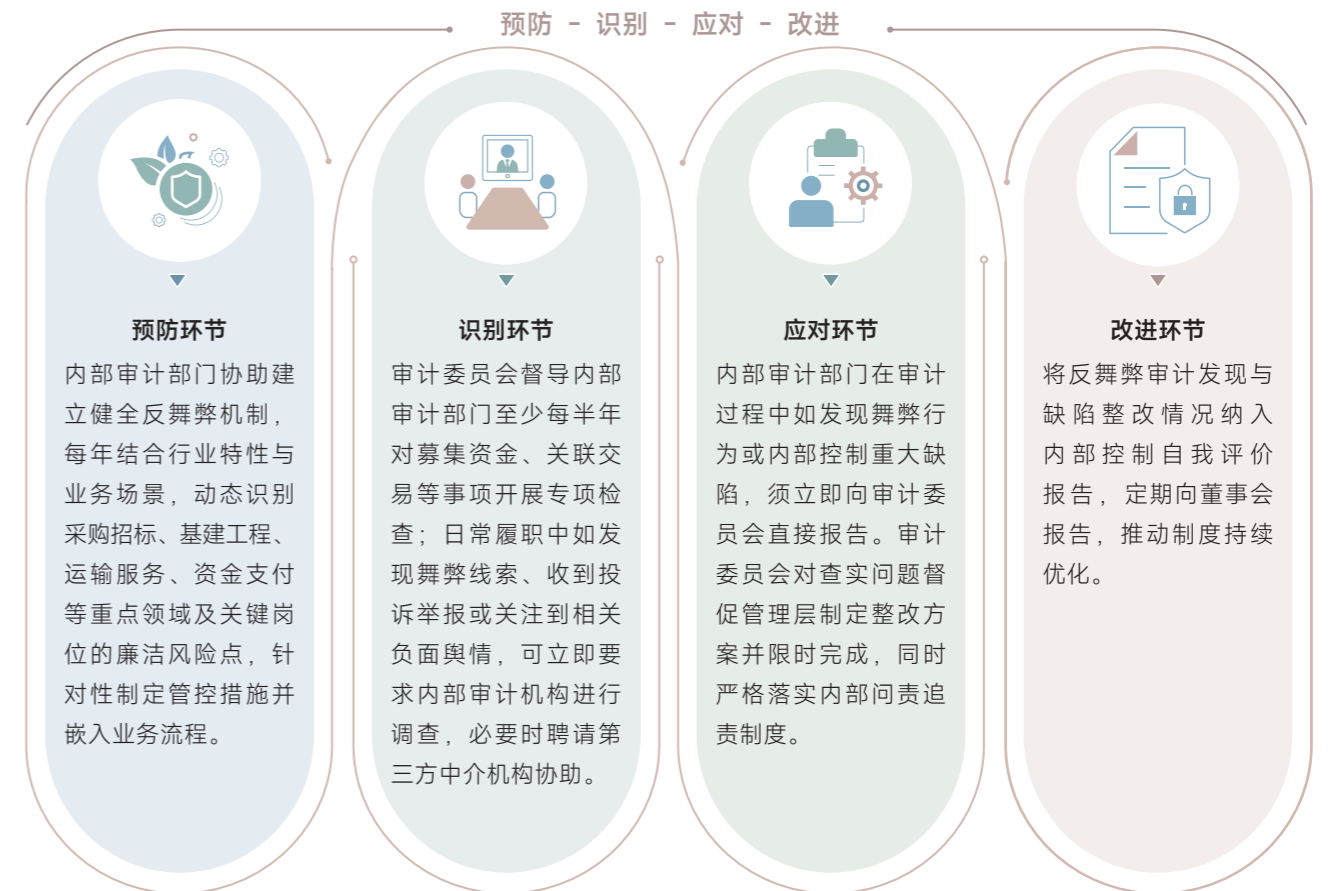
预防 - 识别 - 应对 - 改进

预防环节

内部审计部门协助建立健全反舞弊机制，每年结合行业特性与业务场景，动态识别采购招标、基建工程、运输服务、资金支付等重点领域及关键岗位的廉洁风险点，针对性制定管控措施并嵌入业务流程。

识别环节

审计委员会督导内部审计部门至少每半年对募集资金、关联交易等事项开展专项检查；日常履职中如发现舞弊线索、收到投诉举报或关注到相关负面舆情，可立即要求内部审计机构进行调查，必要时聘请第三方中介机构协助。

应对环节

内部审计部门在审计过程中如发现舞弊行为或内部控制重大缺陷，须立即向审计委员会直接报告。审计委员会对查实问题督促管理层制定整改方案并限时完成，同时严格落实内部问责追责制度。

改进环节

将反舞弊审计发现与缺陷整改情况纳入内部控制自我评价报告，定期向董事会报告，推动制度持续优化。